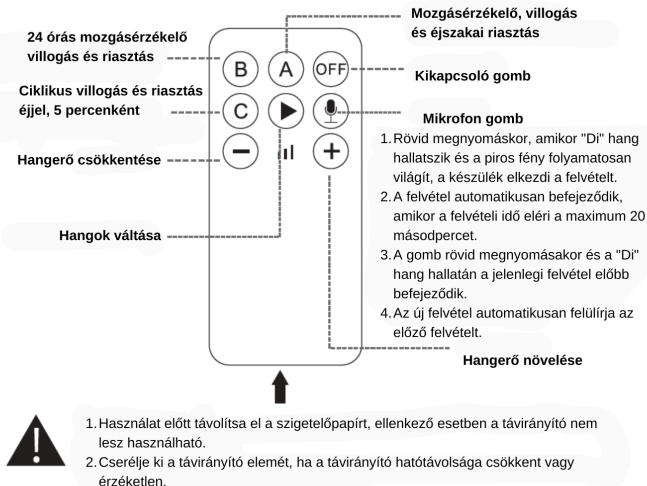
Mozgásérzékelő, villogás és éjszakai riasztás

24 órás mozgásérzékelő villogás és riasztás

B A OFF

Kikapcsoló gomb

Ciklikus villogás és riasztás éjjel, 5 percenként

C

Mikrofon gomb

1. Rövid megnyomáskor, amikor "Di" hang hallatszik és a piros fény folyamatosan világít, a készülék elkezdi a felvételt.
2. A felvétel automatikusan befejeződik, amikor a felvételi idő eléri a maximum 20 másodpercet.
3. A gomb rövid megnyomásakor és a "Di" hang hallatán a jelenlegi felvétel előbb befejeződik.
4. Az új felvétel automatikusan felülírja az előző felvételt.

Hangerő csökkentése

Hangok váltása

Hangerő növelése

1. Használat előtt távolítsa el a szigetelőpapírt, ellenkező esetben a távirányító nem lesz használható.
2. Cserélje ki a távirányító elemét, ha a távirányító hatótávolsága csökkent vagy érzéketlen.